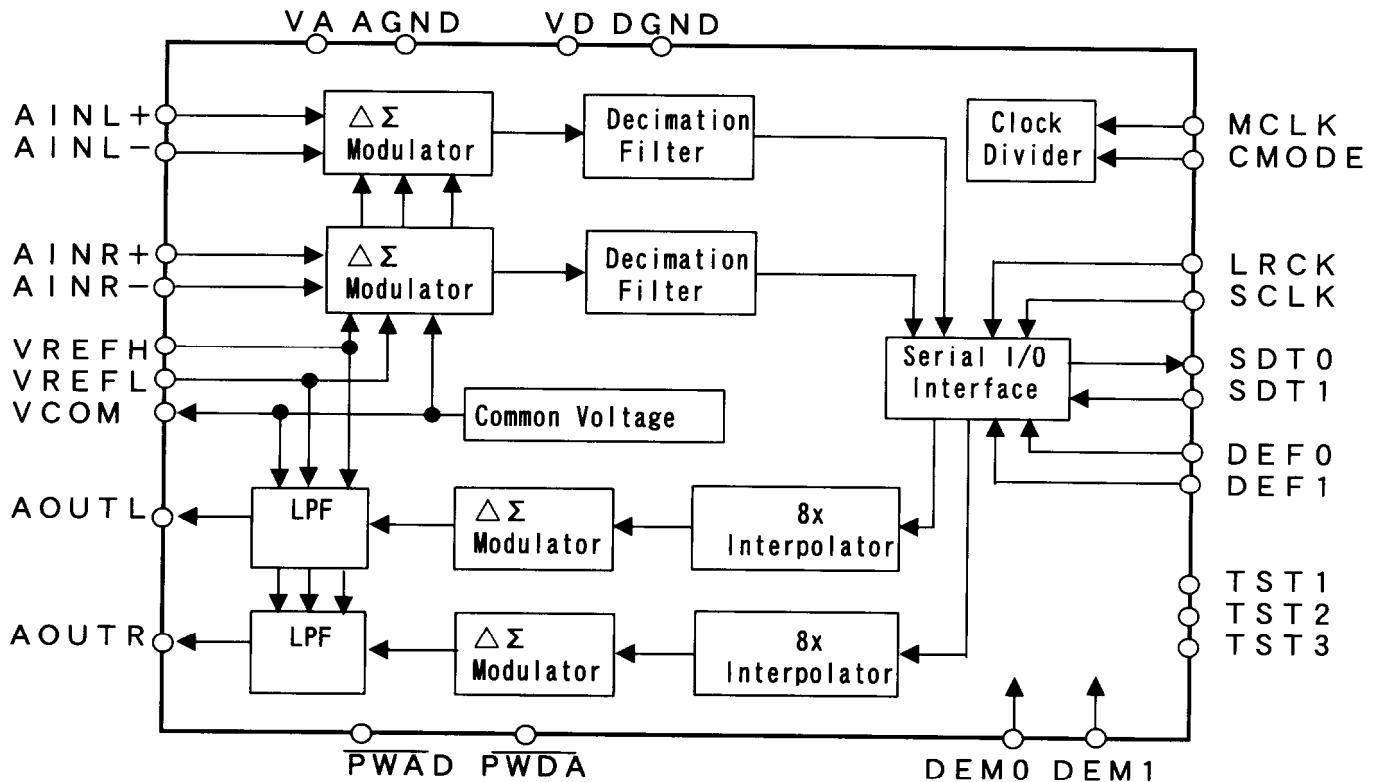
VA AGND VD DGND

AINL+
AINL−
AINR+
AINR−
VREFH
VREFL
VCOM
AOUTL
AOUTR

$\triangle\Sigma$ Modulator

Decimation Filter

$\triangle\Sigma$ Modulator

Decimation Filter

Clock Divider

MCLK
CMODE
LRCK
SCLK
SDT0
SDT1
DEF0
DEF1
TST1
TST2
TST3

Serial I/O Interface

Common Voltage

LPF

$\triangle\Sigma$ Modulator

8x Interpolator

LPF

$\triangle\Sigma$ Modulator

8x Interpolator

$\overline{PWAD}$ $\overline{PWDA}$

DEM0 DEM1